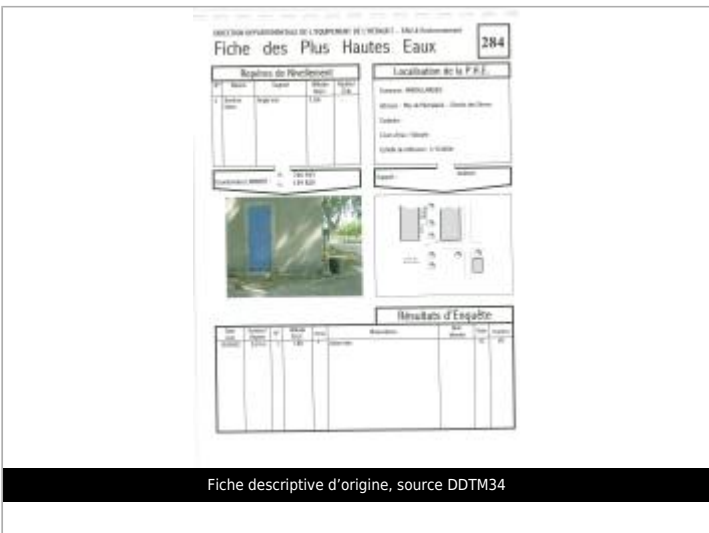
DIRECTION DEPARTEMENTALE DE L'EQUIPEMENT DE L'HERAULT – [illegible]

Fiche des Plus Hautes Eaux

284

Repères de Nivellement

Localisation de la P.H.E.

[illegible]

Résultats d'Enquête

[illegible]

Fiche descriptive d'origine, source DDTM34